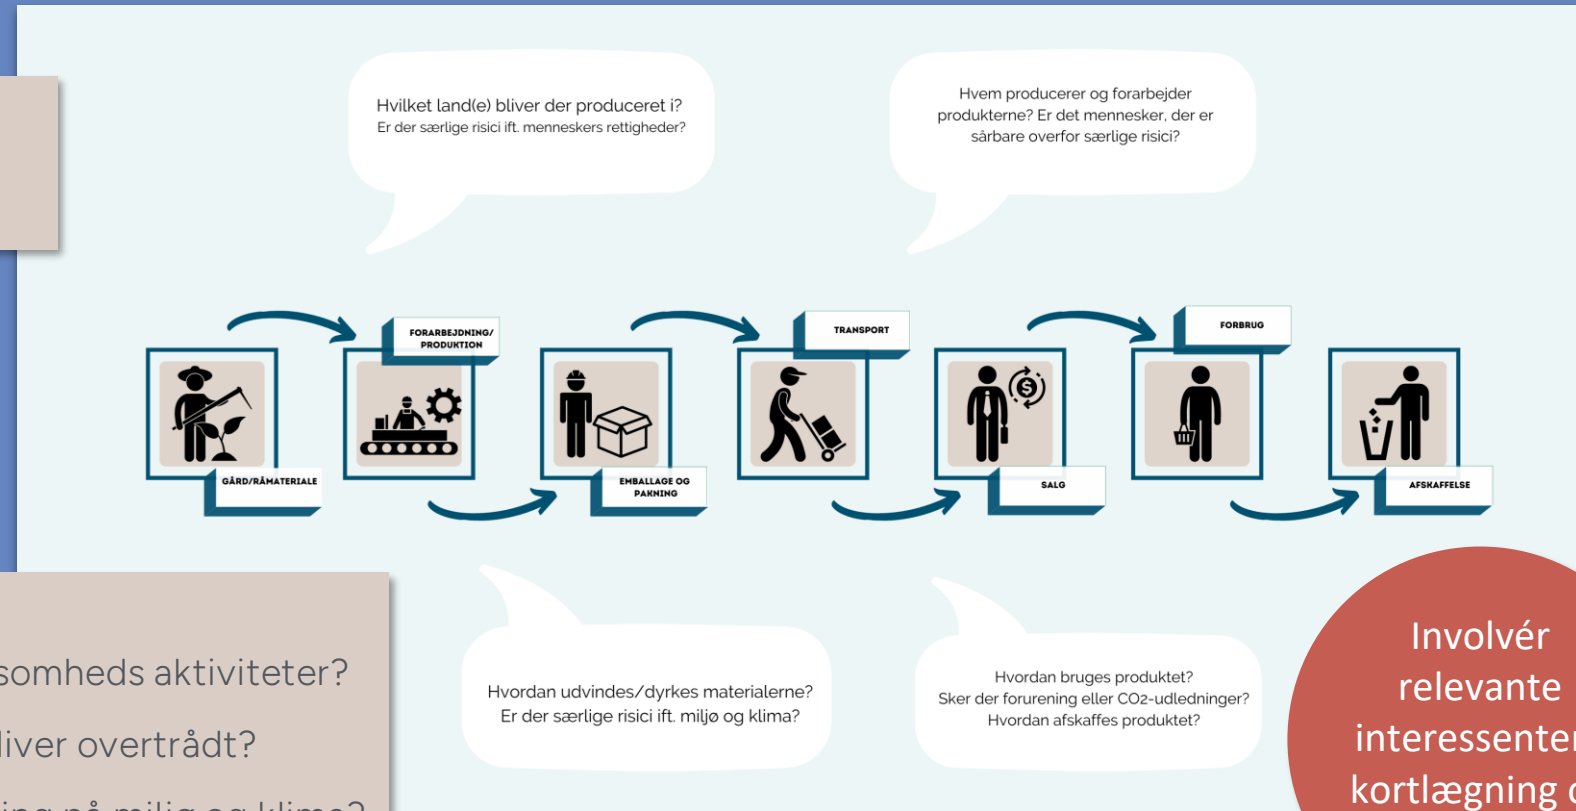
Hvilket land(e) bliver der produceret i?
Er der særlige risici ift. menneskers rettigheder?

Hvem producerer og forarbejder produkterne? Er det mennesker, der er sårbare overfor særlige risici?

FORARBEJDNING/ PRODUKTION

TRANSPORT

FORBRUG

GÅRD/RÅMATERIALE

EMBALLAGE OG PAKNING

SALG

AFSKAFFELSE

somheds aktiviteter?

liver overtrådt?

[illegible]

Hvordan udvindes/dyrkes materialerne?
Er der særlige risici ift. miljø og klima?

Hvordan bruges produktet?
Sker der forurening eller CO2-udledninger?
Hvordan afskaffes produktet?

Involvér relevante interessenter kortlægning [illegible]